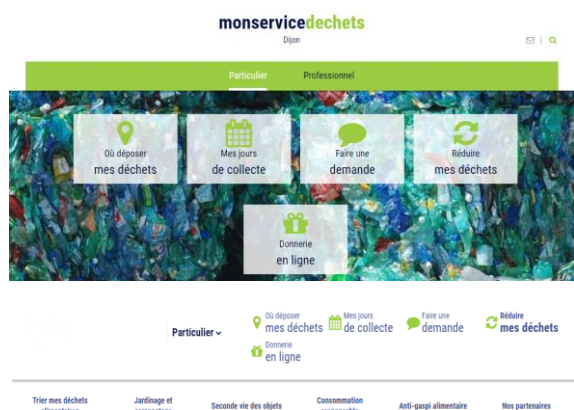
monservicedechets
Dijon

Particulier
Professionnel

Où déposer
mes déchets

Mes jours
de collecte

Faire une
demande

Réduire
mes déchets

Donnerie
en ligne

Particulier

Où déposer
mes déchets

Mes jours
de collecte

Faire une
demande

Réduire
mes déchets

Donnerie
en ligne

Trier mes déchets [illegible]
Jardinage et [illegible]
Seconde vie des objets
Consommation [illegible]
Anti-gaspi alimentaire
Nos partenaires